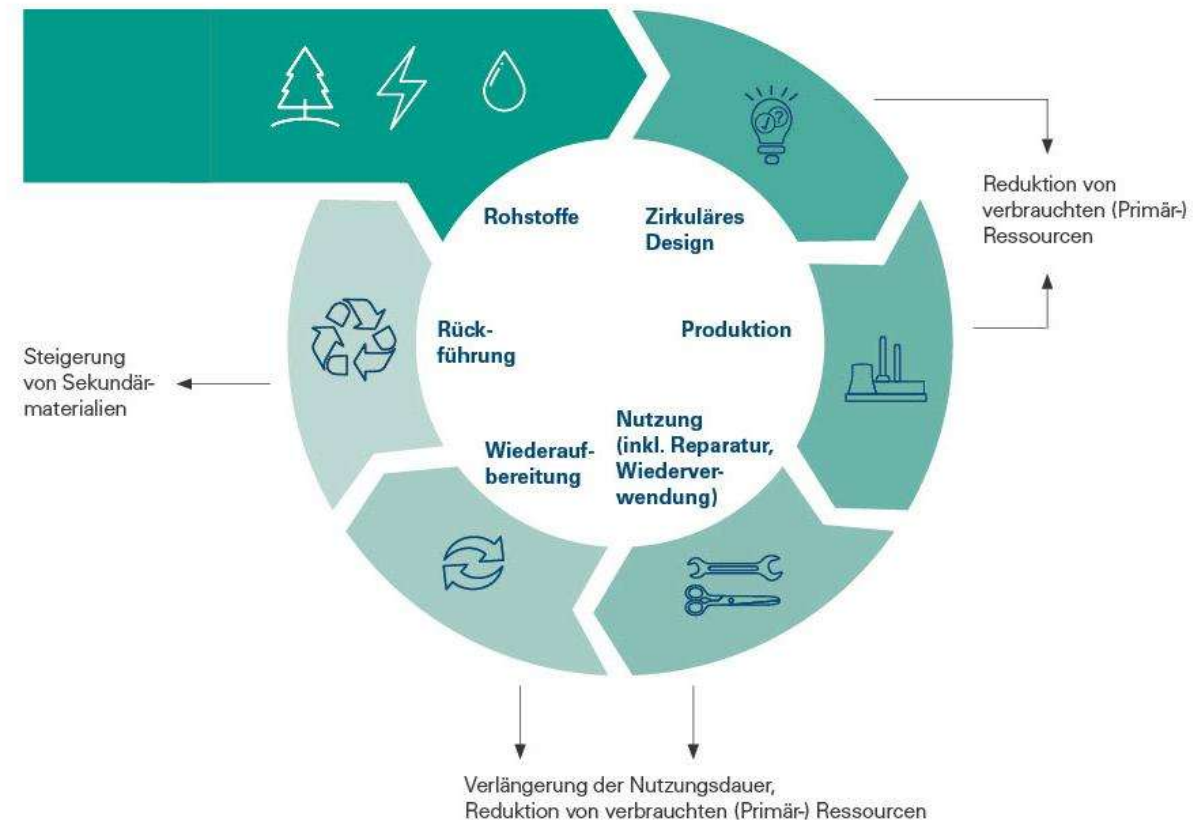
Rohstoffe

Zirkuläres Design

Reduktion von verbrauchten (Primär-) Ressourcen

Produktion

Nutzung (inkl. Reparatur, Wiederverwendung)

Wiederaufbereitung

Rückführung

Steigerung von Sekundärmaterialien

Verlängerung der Nutzungsdauer, Reduktion von verbrauchten (Primär-) Ressourcen